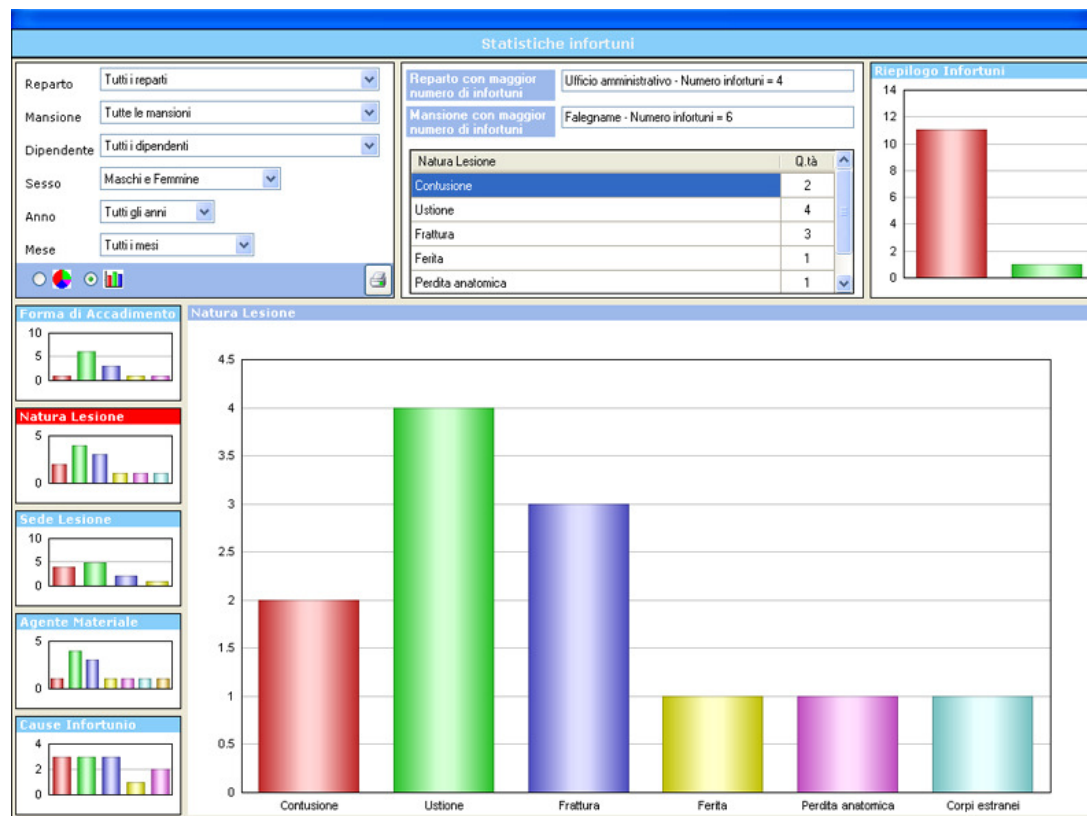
Statistiche infortuni

Reparto Tutti i reparti
Mansione Tutte le mansioni
Dipendente Tutti i dipendenti
Sesso Maschi e Femmine
Anno Tutti gli anni
Mese Tutti i mesi

Reparto con maggior numero di infortuni: Ufficio amministrativo - Numero infortuni = 4
Mansione con maggior numero di infortuni: Falegname - Numero infortuni = 6

| Natura Lesione | Q.tà |
|---|---|
| Contusione | 2 |
| Ustione | 4 |
| Frattura | 3 |
| Ferita | 1 |
| Perdita anatomica | 1 |

Riepilogo Infortuni
14
12
10
8
6
4
2
0

Forma di Accadimento
10
5
0

Natura Lesione
5
0

Sede Lesione
10
5
0

Agente Materiale
5
0

Cause Infortunio
4
2
0

Natura Lesione
4.5
4
3.5
3
2.5
2
1.5
1
0.5
0
Contusione Ustione Frattura Ferita Perdita anatomica Corpi estranei